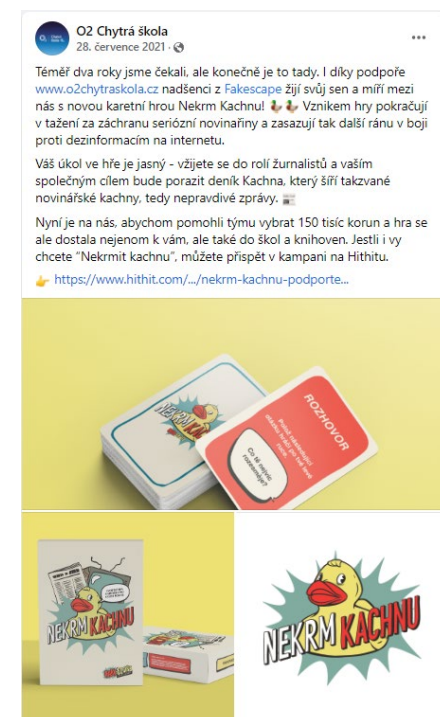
O2 Chytrá škola
28. července 2021 ·

Téměř dva roky jsme čekali, ale konečně je to tady. I díky podpoře www.o2chytraskola.cz nadšenci z Fakescape žijí svůj sen a míří mezi nás s novou karetní hrou Nekrm Kachnu! 🦆🦆 Vznikem hry pokračují v tažení za záchranu seriózní novinařiny a zasazují tak další ránu v boji proti dezinformacím na internetu.

Váš úkol ve hře je jasný - vžijete se do rolí žurnalistů a vaším společným cílem bude porazit deník Kachna, který šíří takzvané novinářské kachny, tedy nepravdivé zprávy. 📰

Nyní je na nás, abychom pomohli týmu vybrat 150 tisíc korun a hra se ale dostala nejenom k vám, ale také do škol a knihoven. Jestli i vy chcete "Nekrmit kachnu", můžete přispět v kampani na Hithitu.

👉 https://www.hithit.com/.../nekrm-kachnu-podporte...

NEKRM KACHNU

ROZHOVOR

NEKRM KACHNU

NEKRM KACHNU